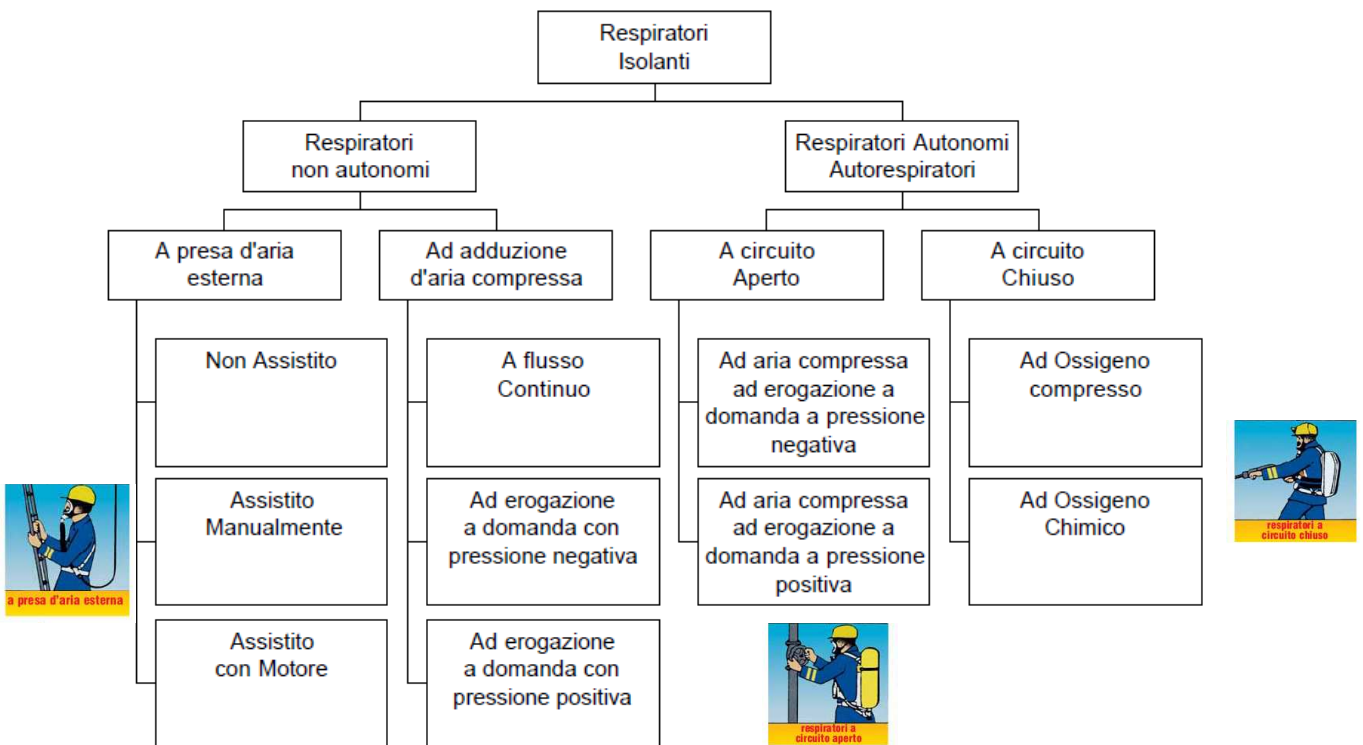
Respiratori Isolanti

Respiratori non autonomi

Respiratori Autonomi Autorespiratori

A presa d'aria esterna

Ad adduzione d'aria compressa

A circuito Aperto

A circuito Chiuso

Non Assistito

Assistito Manualmente

Assistito con Motore

A flusso Continuo

Ad erogazione a domanda con pressione negativa

Ad erogazione a domanda con pressione positiva

Ad aria compressa ad erogazione a domanda a pressione negativa

Ad aria compressa ad erogazione a domanda a pressione positiva

Ad Ossigeno compresso

Ad Ossigeno Chimico

a presa d'aria esterna

respiratori a circuito chiuso

respiratori a circuito aperto